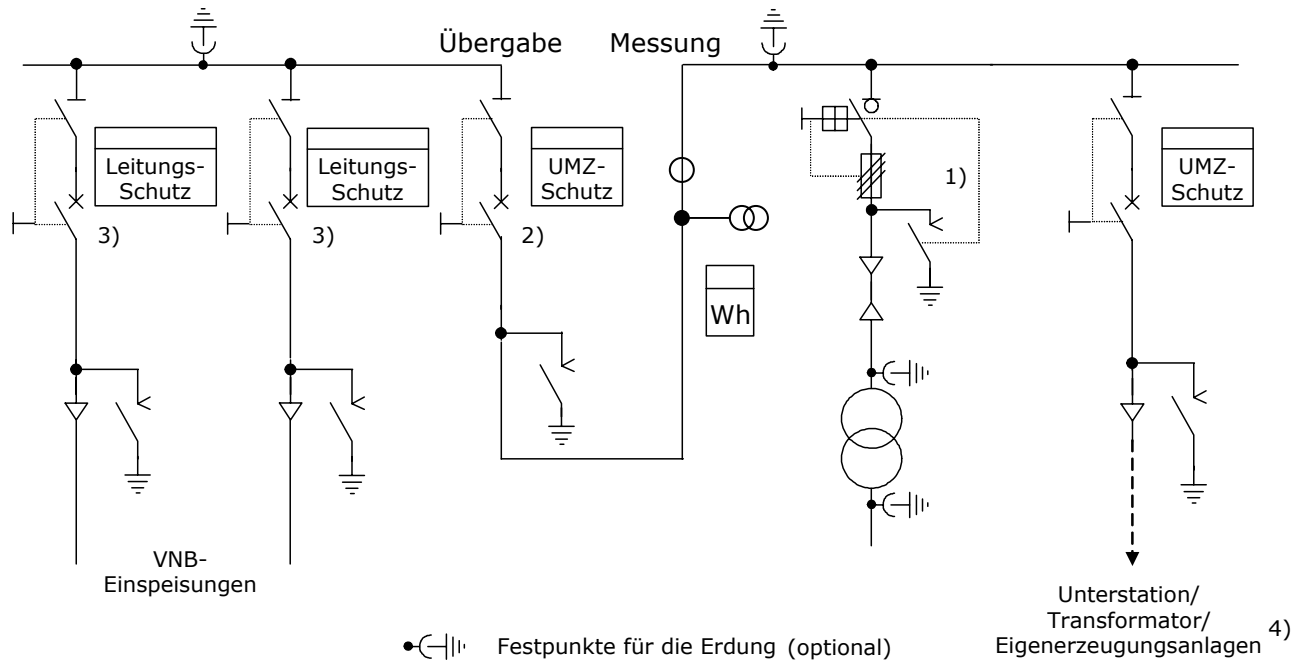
Übergabe Messung

Leitungs-Schutz

Leitungs-Schutz

UMZ-Schutz

UMZ-Schutz

1)

3)

3)

2)

Wh

VNB-Einspeisungen

Unterstation/ Transformator/ Eigenerzeugungsanlagen 4)

Festpunkte für die Erdung (optional)